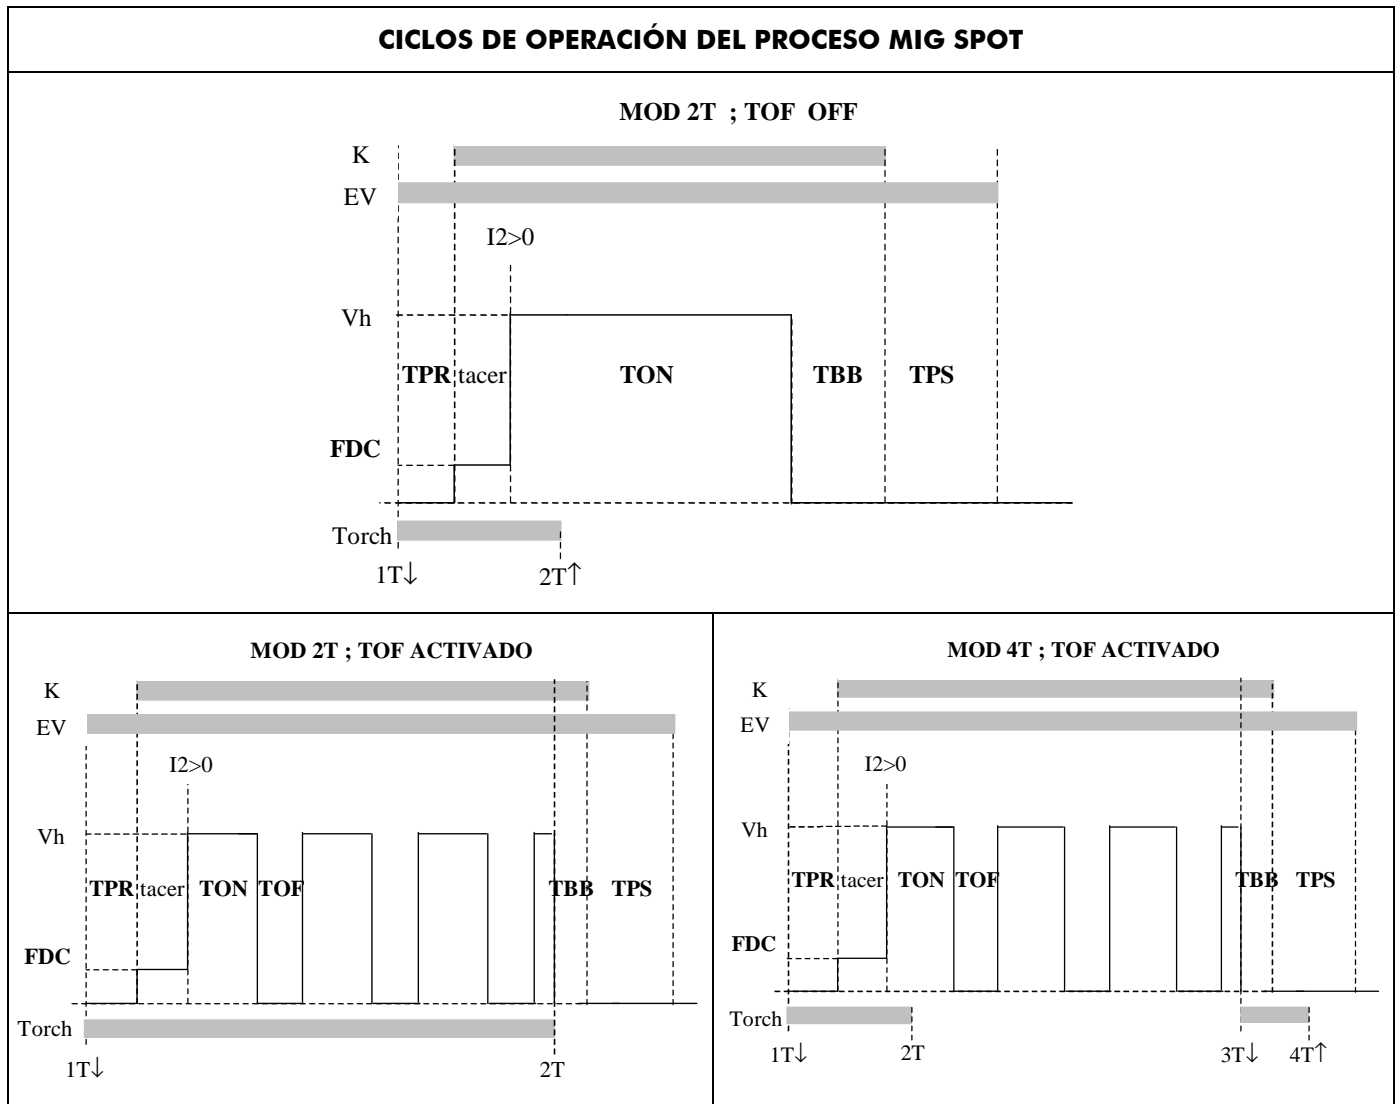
CICLOS DE OPERACIÓN DEL PROCESO MIG SPOT

MOD 2T ; TOF OFF

K
EV
I2>0
Vh
TPR tacer TON TBB TPS
FDC
Torch
1T↓ 2T↑

MOD 2T ; TOF ACTIVADO

K
EV
I2>0
Vh
TPR tacer TON TOF TBB TPS
FDC
Torch
1T↓ 2T

MOD 4T ; TOF ACTIVADO

K
EV
I2>0
Vh
TPR tacer TON TOF TBB TPS
FDC
Torch
1T↓ 2T 3T↓ 4T↑